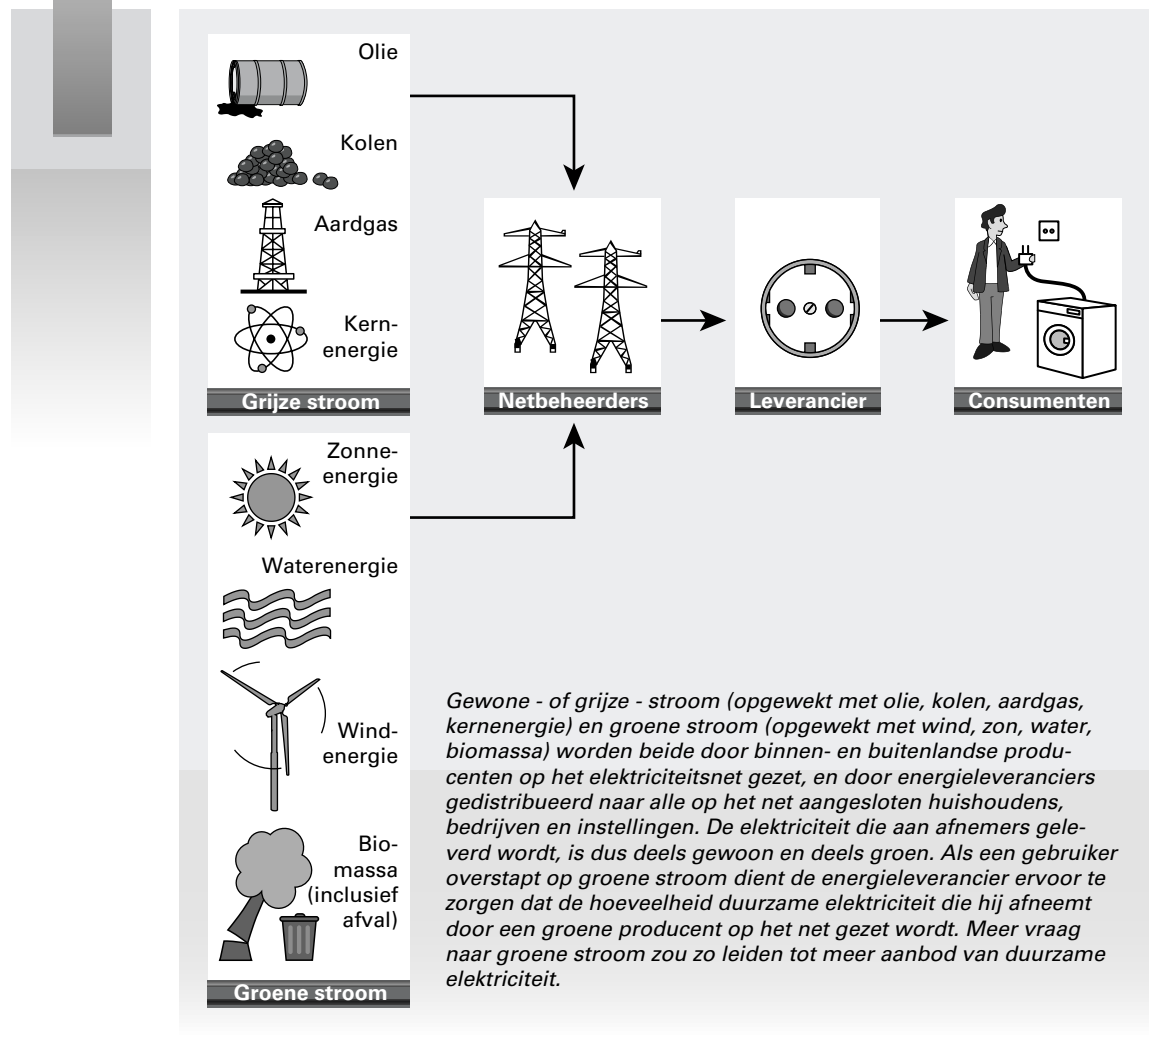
Olie

Kolen

Aardgas

Kernenergie

Grijze stroom

Netbeheerders

Leverancier

Consumenten

Zonneenergie

Waterenergie

Windenergie

Biomassa (inclusief afval)

Groene stroom

Gewone - of grijze - stroom (opgewekt met olie, kolen, aardgas, kernenergie) en groene stroom (opgewekt met wind, zon, water, biomassa) worden beide door binnen- en buitenlandse producenten op het elektriciteitsnet gezet, en door energieleveranciers gedistribueerd naar alle op het net aangesloten huishoudens, bedrijven en instellingen. De elektriciteit die aan afnemers geleverd wordt, is dus deels gewoon en deels groen. Als een gebruiker overstapt op groene stroom dient de energieleverancier ervoor te zorgen dat de hoeveelheid duurzame elektriciteit die hij afneemt door een groene producent op het net gezet wordt. Meer vraag naar groene stroom zou zo leiden tot meer aanbod van duurzame elektriciteit.